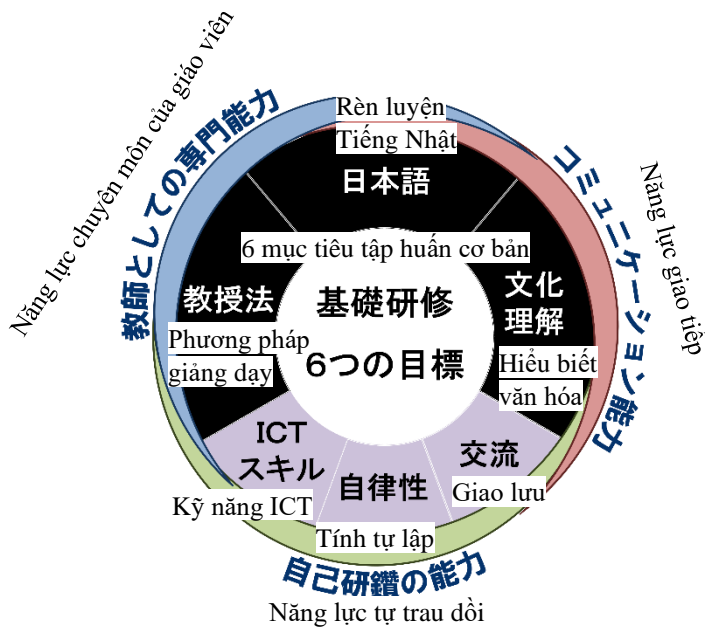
Năng lực chuyên môn của giáo viên

教師としての専門能力

Rèn luyện Tiếng Nhật

日本語

コミュニケーション能力

Năng lực giao tiếp

6 mục tiêu tập huấn cơ bản

教授法

Phương pháp giảng dạy

基礎研修

6つの目標

文化理解

Hiểu biết văn hóa

ICT スキル

Kỹ năng ICT

自律性

Tính tự lập

交流

Giao lưu

自己研鑽の能力

Năng lực tự trau dồi